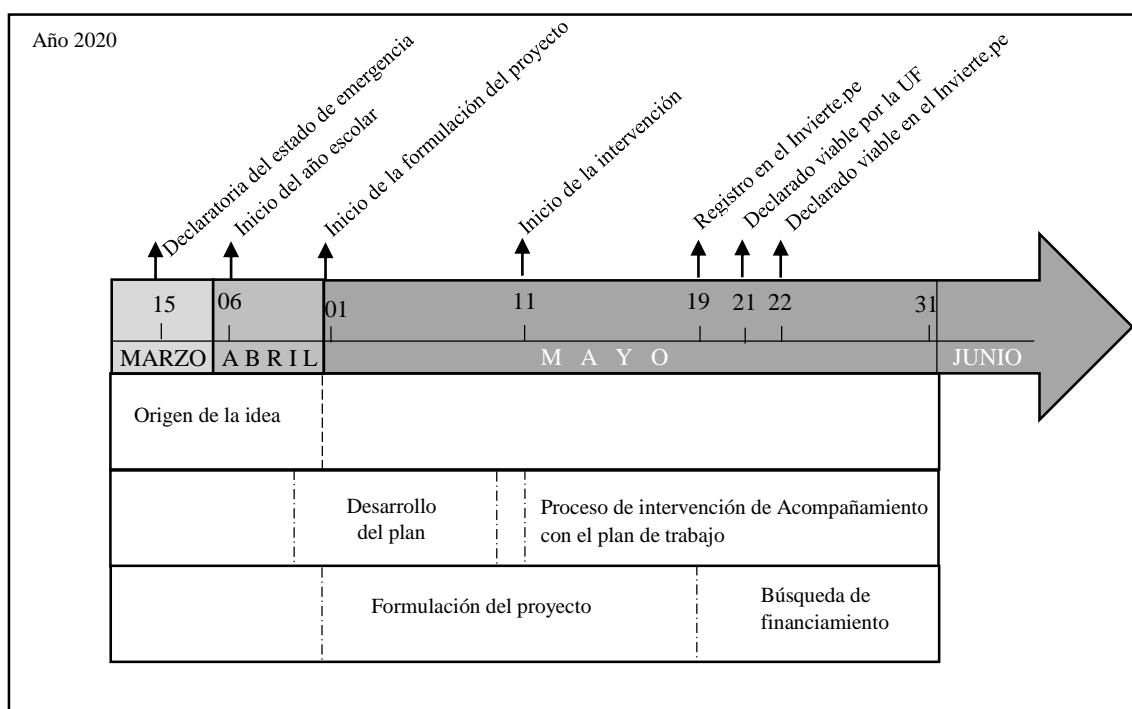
Año 2020

Declaratoria del estado de emergencia
Inicio del año escolar
Inicio de la formulación del proyecto
Inicio de la intervención
Registro en el Invierte.pe
Declarado viable por la UF
Declarado viable en el Invierte.pe

15
06
01
11
19
21
22
31

MARZO
A B R I L
M A Y O
JUNIO

Origen de la idea

Desarrollo del plan

Proceso de intervención de Acompañamiento con el plan de trabajo

Formulación del proyecto

Búsqueda de financiamiento